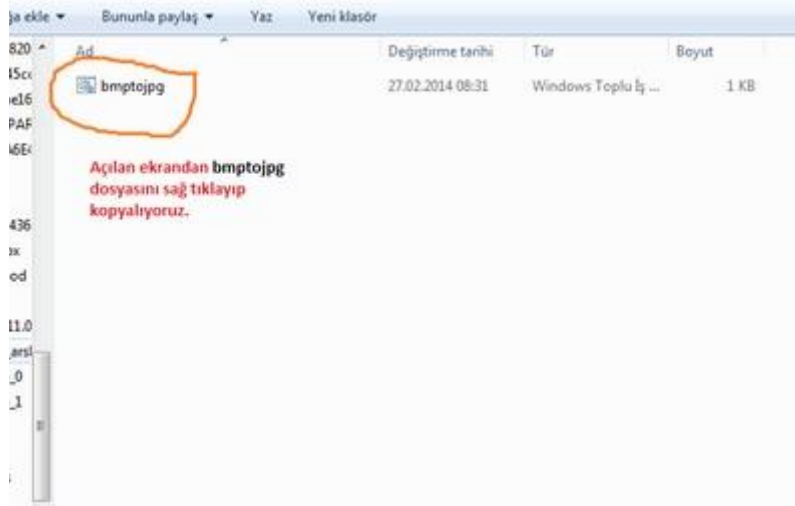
ja ekle ▾ Bununla paylaş ▾ Yaz Yeni klasör

820
15c
e16
PAF
A6E
436
x
od
11.0
arsl
_0
_1

| Ad | Değiştirme tarihi | Tür | Boyut |
|---|---|---|---|
| bmptojpg | 27.02.2014 08:31 | Windows Toplu İş ... | 1 KB |

Açılan ekrandan bmptojpg dosyasını sağ tıklayıp kopyalıyoruz.